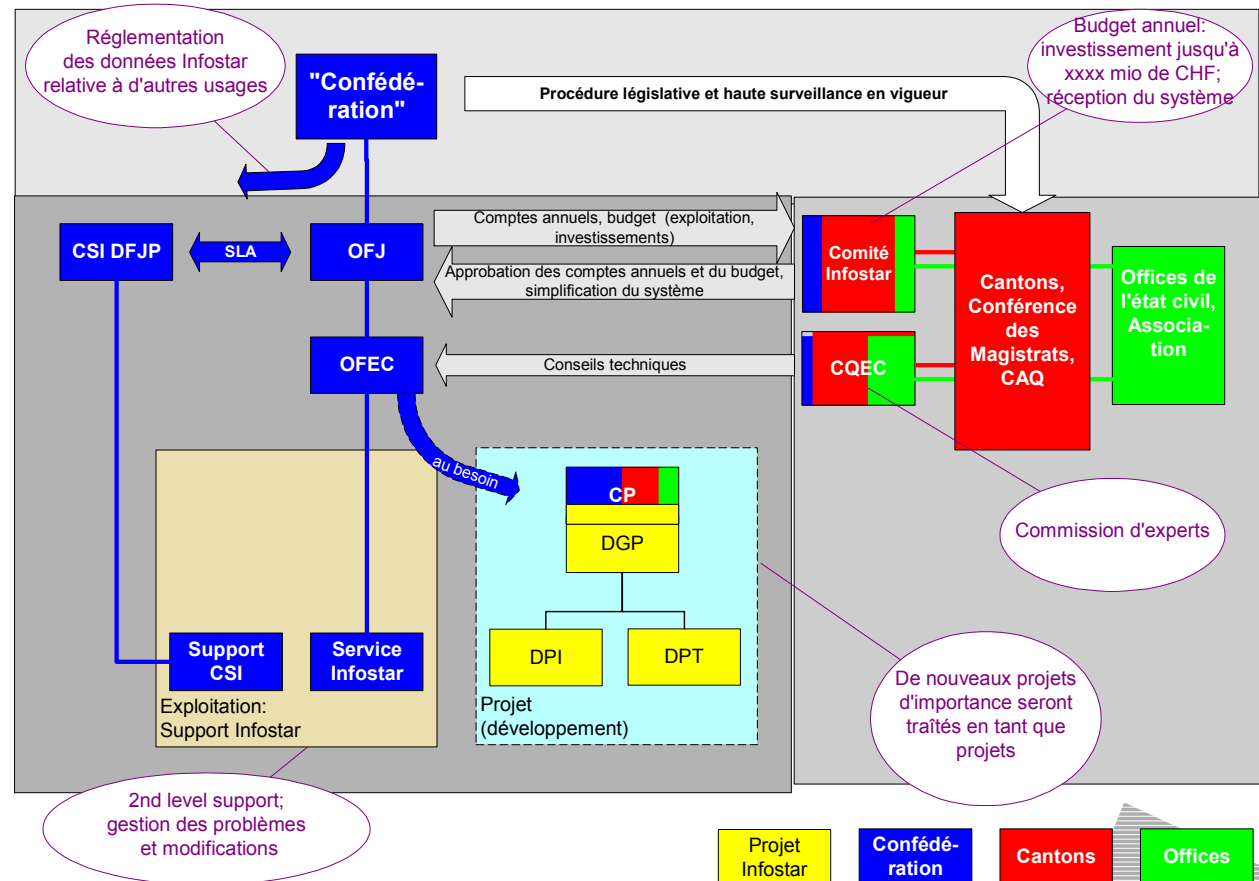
Réglementation des données Infostar relative à d'autres usages

"Confédération"

Procédure législative et haute surveillance en vigueur

Budget annuel: investissement jusqu'à xxxx mio de CHF; réception du système

CSI DFJP

SLA

OFJ

Comptes annuels, budget (exploitation, investissements)

Approbation des comptes annuels et du budget, simplification du système

Comité Infostar

Cantons, Conférence des Magistrats, CAQ

Offices de l'état civil, Association

OFEC

Conseils techniques

CQEC

au besoin

CP

DGP

Commission d'experts

DPI

DPT

Support CSI

Service Infostar

Exploitation: Support Infostar

Projet (développement)

De nouveaux projets d'importance seront traîtés en tant que projets

2nd level support; gestion des problèmes et modifications

Projet Infostar

Confédération

Cantons

Offices